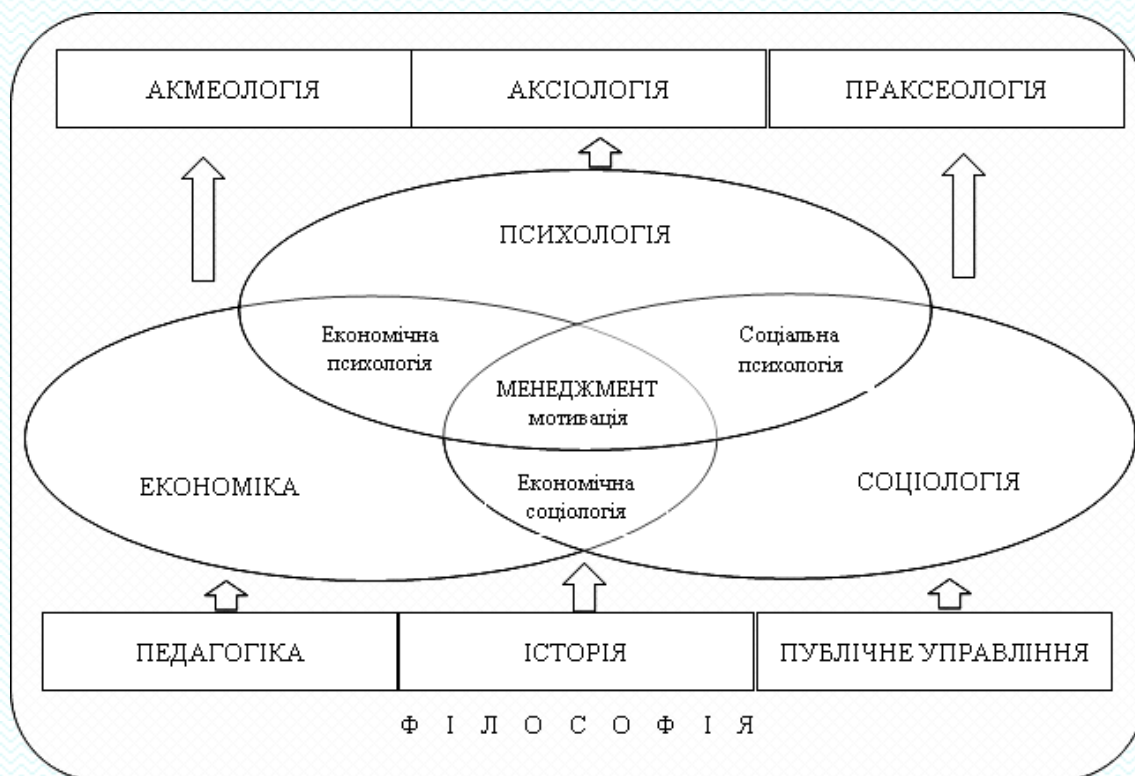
АКМЕОЛОГІЯ

АКСІОЛОГІЯ

ПРАКСЕОЛОГІЯ

ПСИХОЛОГІЯ

Економічна психологія

Соціальна психологія

МЕНЕДЖМЕНТ мотивація

ЕКОНОМІКА

Економічна соціологія

СОЦІОЛОГІЯ

ПЕДАГОГІКА

ІСТОРІЯ

ПУБЛІЧНЕ УПРАВЛІННЯ

Ф І Л О С О Ф І Я